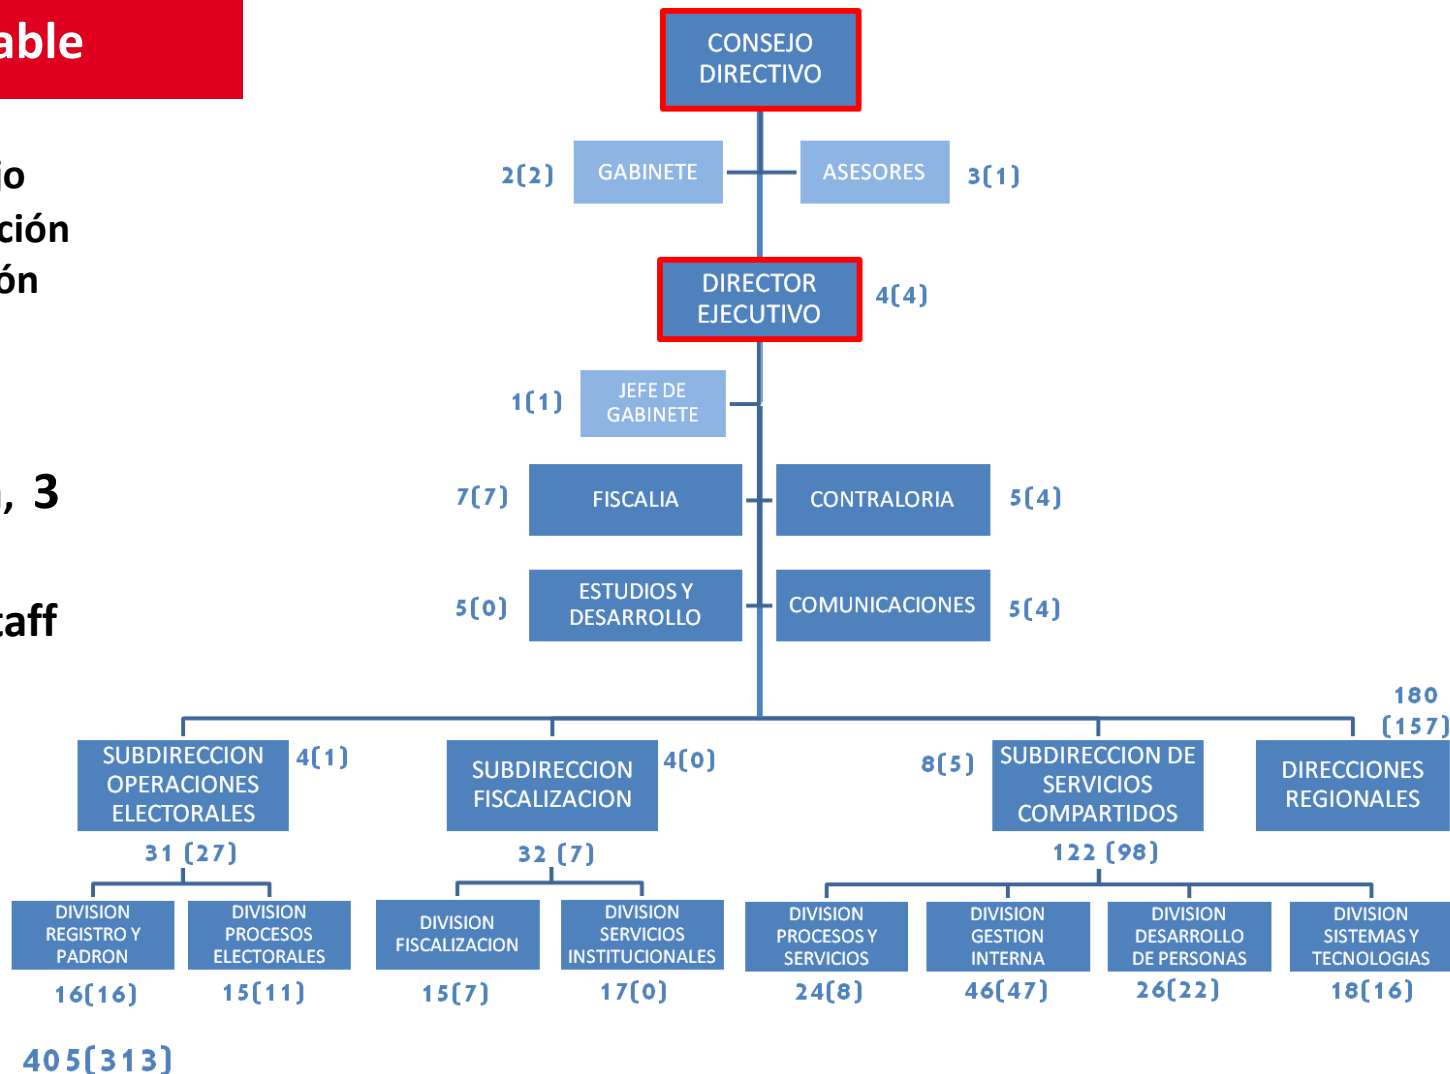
able

io
ción
ón

, 3

taff

CONSEJO DIRECTIVO

2(2) GABINETE

ASESORES 3(1)

DIRECTOR EJECUTIVO 4(4)

1(1) JEFE DE GABINETE

7(7) FISCALIA

CONTRALORIA 5(4)

5(0) ESTUDIOS Y DESARROLLO

COMUNICACIONES 5(4)

SUBDIRECCION OPERACIONES ELECTORALES 4(1)
31 (27)

SUBDIRECCION FISCALIZACION 4(0)
32 (7)

8(5) SUBDIRECCION DE SERVICIOS COMPARTIDOS
122 (98)

180 (157)
DIRECCIONES REGIONALES

DIVISION REGISTRO Y PADRON
16(16)

DIVISION PROCESOS ELECTORALES
15(11)

DIVISION FISCALIZACION
15(7)

DIVISION SERVICIOS INSTITUCIONALES
17(0)

DIVISION PROCESOS Y SERVICIOS
24(8)

DIVISION GESTION INTERNA
46(47)

DIVISION DESARROLLO DE PERSONAS
26(22)

DIVISION SISTEMAS Y TECNOLOGIAS
18(16)

405(313)